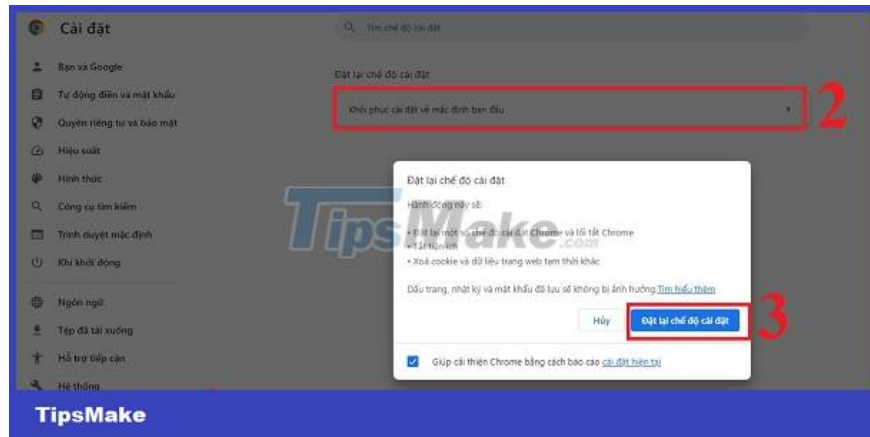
Cài đặt

Tìm chế độ cài đặt

Bạn và Google
Tự động điền và mật khẩu
Quyền riêng tư và bảo mật
Hiệu suất
Hình thức
Công cụ tìm kiếm
Trình duyệt mặc định
Khi khởi động
Ngôn ngữ
Tệp đã tải xuống
Hỗ trợ tiếp cận
Hệ thống

Đặt lại chế độ cài đặt

Khôi phục cài đặt về mặc định ban đầu

2

Đặt lại chế độ cài đặt

Hành động này sẽ:

• Đặt lại một số chế độ cài đặt Chrome và lối tắt Chrome
• Tắt tiện ích
• Xoá cookie và dữ liệu trang web tạm thời khác

Dấu trang, nhật ký và mật khẩu đã lưu sẽ không bị ảnh hưởng Tìm hiểu thêm

Hủy

Đặt lại chế độ cài đặt

3

Giúp cải thiện Chrome bằng cách báo cáo cài đặt hiện tại

TipsMake.com

TipsMake